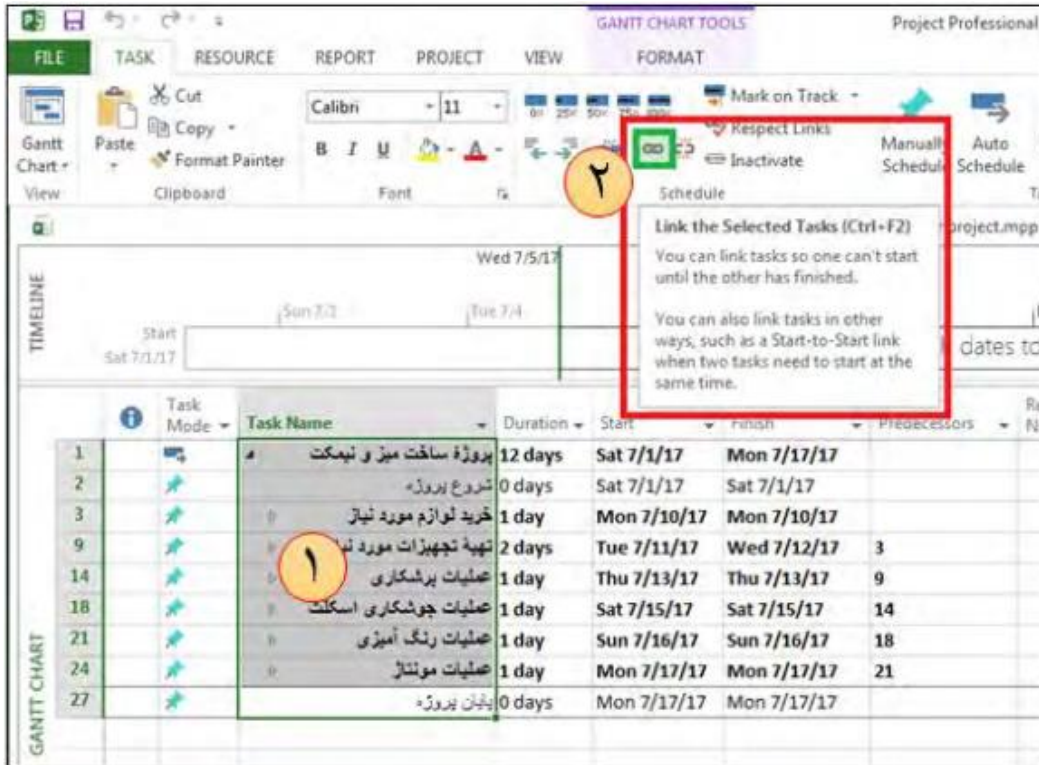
GANTT CHART TOOLS
Project Professional

FILE TASK RESOURCE REPORT PROJECT VIEW FORMAT

Gantt Chart
View
Paste
Cut
Copy
Format Painter
Clipboard
Calibri 11
B I U
Font
Mark on Track
Respect Links
Inactivate
Schedule
Manually Schedule
Auto Schedule

۲

Link the Selected Tasks (Ctrl+F2)
You can link tasks so one can't start until the other has finished.
You can also link tasks in other ways, such as a Start-to-Start link when two tasks need to start at the same time.

project.mpp

TIMELINE
Wed 7/5/17
Sun 7/2
Tue 7/4
Start
Sat 7/1/17
dates to

| | | Task Mode | Task Name | Duration | Start | Finish | Predecessors |
|---|---|---|---|---|---|---|---|
| 1 | | | پروژهٔ ساخت میز و نیمکت | 12 days | Sat 7/1/17 | Mon 7/17/17 | |
| 2 | | | شروع پروژه | 0 days | Sat 7/1/17 | Sat 7/1/17 | |
| 3 | | | خرید لوازم مورد نیاز | 1 day | Mon 7/10/17 | Mon 7/10/17 | |
| 9 | | | تهیهٔ تجهیزات مورد نیاز | 2 days | Tue 7/11/17 | Wed 7/12/17 | 3 |
| 14 | | | عملیات برشکاری | 1 day | Thu 7/13/17 | Thu 7/13/17 | 9 |
| 18 | | | عملیات جوشکاری اسکلت | 1 day | Sat 7/15/17 | Sat 7/15/17 | 14 |
| 21 | | | عملیات رنگ آمیزی | 1 day | Sun 7/16/17 | Sun 7/16/17 | 18 |
| 24 | | | عملیات مونتاژ | 1 day | Mon 7/17/17 | Mon 7/17/17 | 21 |
| 27 | | | پایان پروژه | 0 days | Mon 7/17/17 | Mon 7/17/17 | |

۱

GANTT CHART